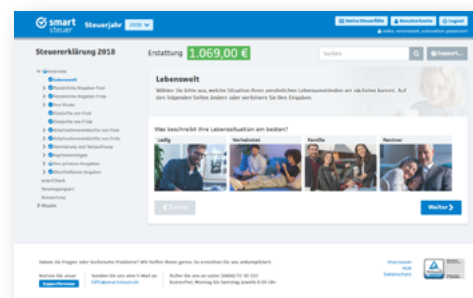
smart steuer Steuerjahr 2018

Meine Steuerfälle | Benutzerkonto | Logout

sicher, verschlüsselt, automatisch gespeichert

Steuererklärung 2018

Erstattung 1.069,00 €

Suchen

Import...

Lebenswelt

Wählen Sie bitte aus, welche Situation Ihren persönlichen Lebensumständen am nächsten kommt. Auf den folgenden Seiten ändern oder verfeinern Sie Ihre Eingaben.

Was beschreibt Ihre Lebenssituation am besten?

Ledig | Verheiratet | Familie | Rentner

Zurück

Weiter

Lebenswelt
Persönliche Angaben Fred
Persönliche Angaben Frida
Ihre Kinder
Kinderfrei von Fred
Kinderfrei von Frida
Arbeitnehmereinkünfte von Fred
Arbeitnehmereinkünfte von Frida
Vermietung und Verpachtung
Kapitalvermögen
Ihre privaten Ausgaben
Abschließende Angaben
smartCheck
Veranlagungsart
Auswertung
Abgabe

Haben Sie Fragen oder technische Probleme? Wir helfen Ihnen gerne. So erreichen Sie uns unkompliziert.

Nutzen Sie unser Supportformular

Senden Sie uns eine E-Mail an hilfe@smartsteuer.de

Rufen Sie uns an unter: (0800) 77 36 222 Kostenfrei: Montag bis Samstag jeweils 8-20 Uhr

Impressum
AGB
Datenschutz